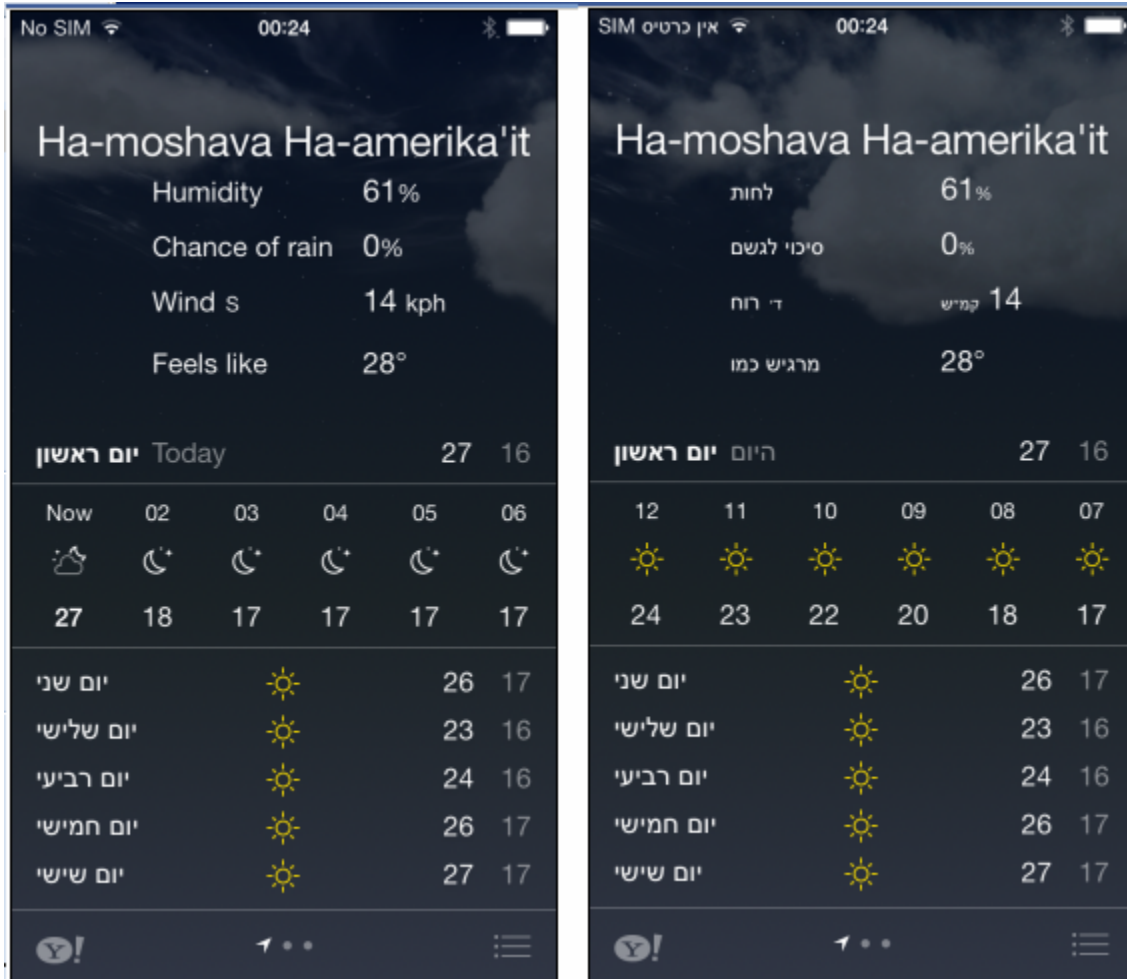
No SIM 00:24

Ha-moshava Ha-amerika'it

Humidity 61%
Chance of rain 0%
Wind s 14 kph
Feels like 28°

יום ראשון Today 27 16

| Now | 02 | 03 | 04 | 05 | 06 |
|---|---|---|---|---|---|
| 27 | 18 | 17 | 17 | 17 | 17 |

יום שני 26 17
יום שלישי 23 16
יום רביעי 24 16
יום חמישי 26 17
יום שישי 27 17

Y!

אין כרטיס SIM 00:24

Ha-moshava Ha-amerika'it

לחות 61%
סיכוי לגשם 0%
ד׳ רוח 14 קמ״ש
מרגיש כמו 28°

יום ראשון היום 27 16

| 12 | 11 | 10 | 09 | 08 | 07 |
|---|---|---|---|---|---|
| 24 | 23 | 22 | 20 | 18 | 17 |

יום שני 26 17
יום שלישי 23 16
יום רביעי 24 16
יום חמישי 26 17
יום שישי 27 17

Y!